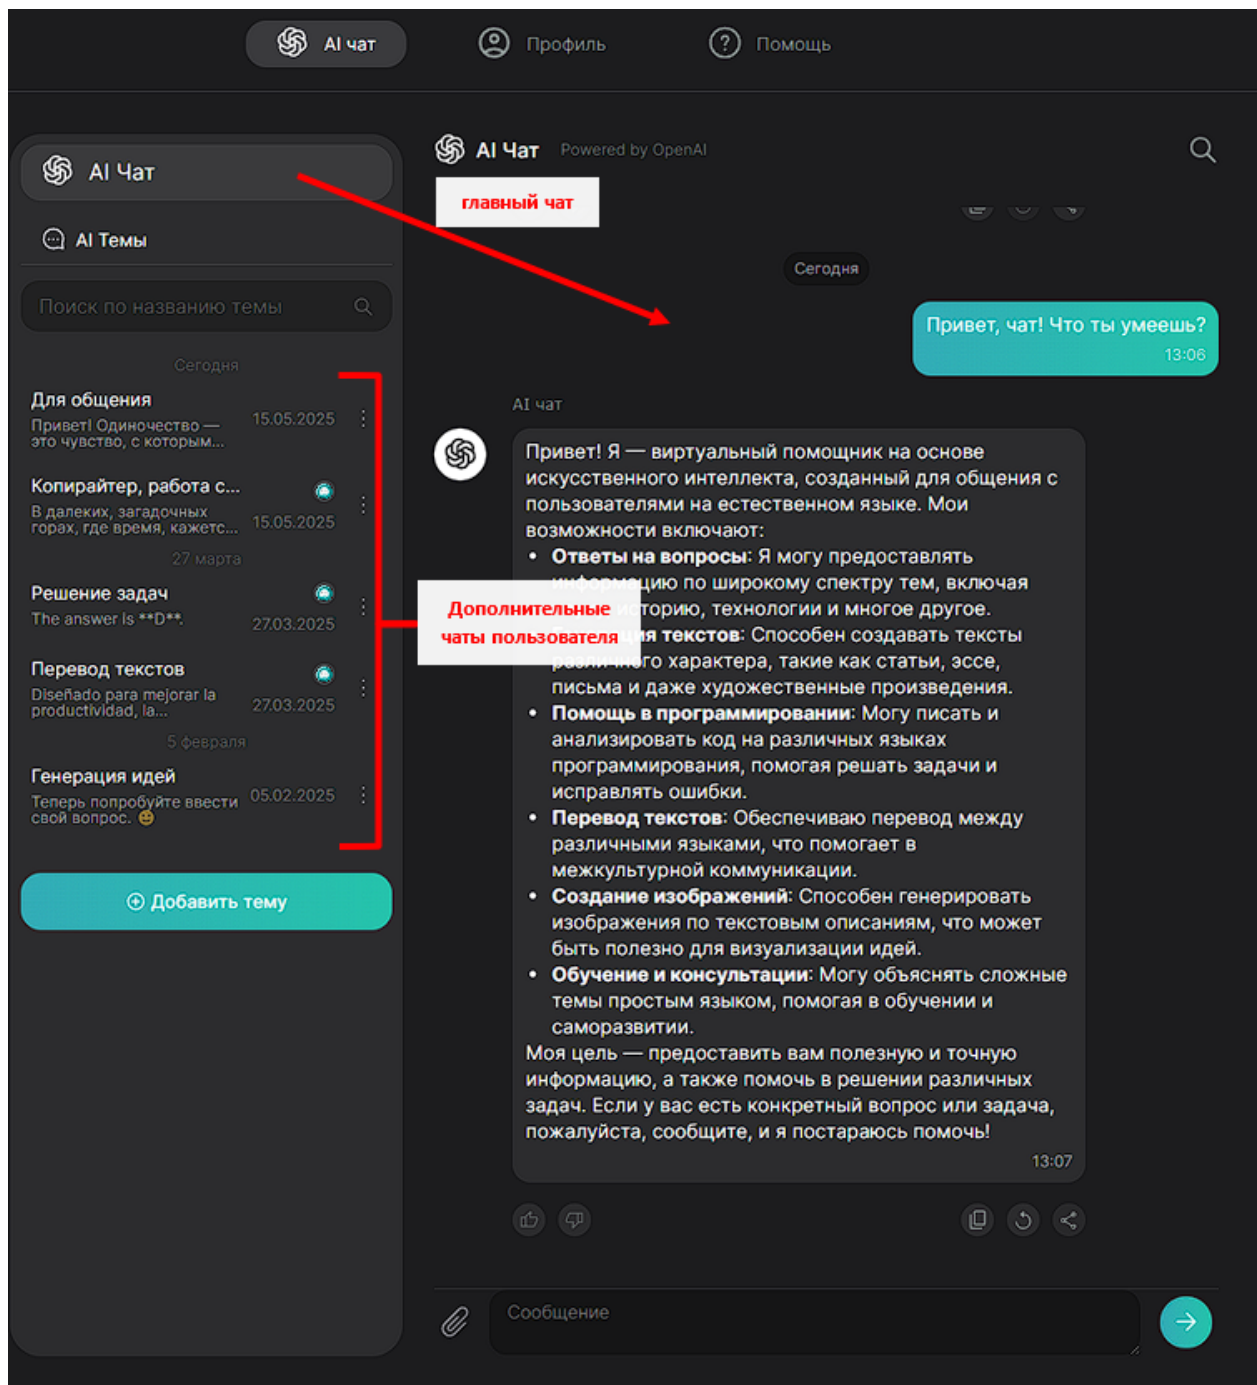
AI чат Профиль Помощь

AI Чат

AI Темы

Поиск по названию темы

Сегодня

Для общения
Привет! Одиночество — это чувство, с которым...
15.05.2025

Копирайтер, работа с...
В далеких, загадочных горах, где время, кажетс...
15.05.2025

27 марта

Решение задач
The answer is **D**.
27.03.2025

Перевод текстов
Diseñado para mejorar la productividad, la...
27.03.2025

5 февраля

Генерация идей
Теперь попробуйте ввести свой вопрос. 😀
05.02.2025

Добавить тему

AI Чат Powered by OpenAI

главный чат

Сегодня

Привет, чат! Что ты умеешь?
13:06

AI чат

Привет! Я — виртуальный помощник на основе искусственного интеллекта, созданный для общения с пользователями на естественном языке. Мои возможности включают:
• **Ответы на вопросы**: Я могу предоставлять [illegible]цию по широкому спектру тем, включая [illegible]торию, технологии и многое другое.
• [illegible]ия текстов: Способен создавать тексты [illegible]го характера, такие как статьи, эссе, письма и даже художественные произведения.
• **Помощь в программировании**: Могу писать и анализировать код на различных языках программирования, помогая решать задачи и исправлять ошибки.
• **Перевод текстов**: Обеспечиваю перевод между различными языками, что помогает в межкультурной коммуникации.
• **Создание изображений**: Способен генерировать изображения по текстовым описаниям, что может быть полезно для визуализации идей.
• **Обучение и консультации**: Могу объяснять сложные темы простым языком, помогая в обучении и саморазвитии.
Моя цель — предоставить вам полезную и точную информацию, а также помочь в решении различных задач. Если у вас есть конкретный вопрос или задача, пожалуйста, сообщите, и я постараюсь помочь!
13:07

Дополнительные чаты пользователя

Сообщение